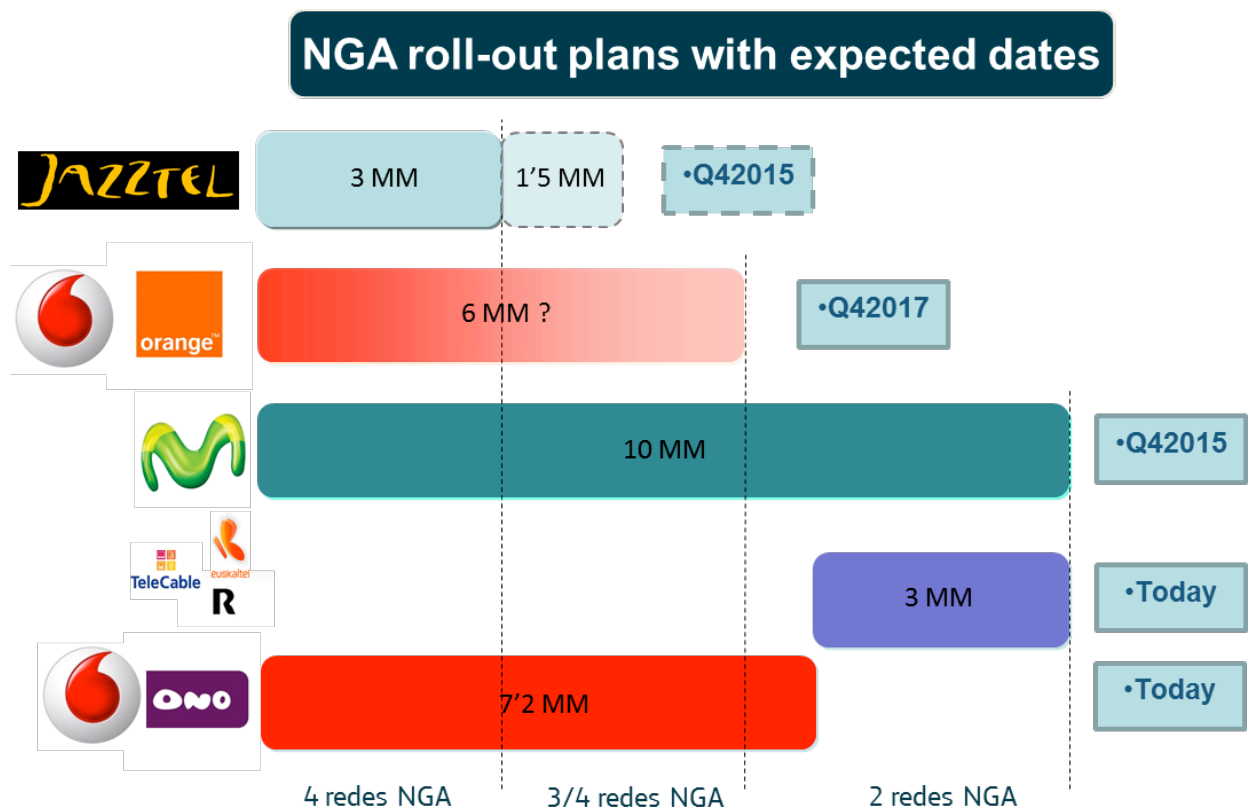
NGA roll-out plans with expected dates

JAZZTEL

3 MM

1'5 MM

•Q42015

orange™

6 MM ?

•Q42017

10 MM

•Q42015

TeleCable

euskaltel

R

3 MM

•Today

ONO

7'2 MM

•Today

4 redes NGA

3/4 redes NGA

2 redes NGA